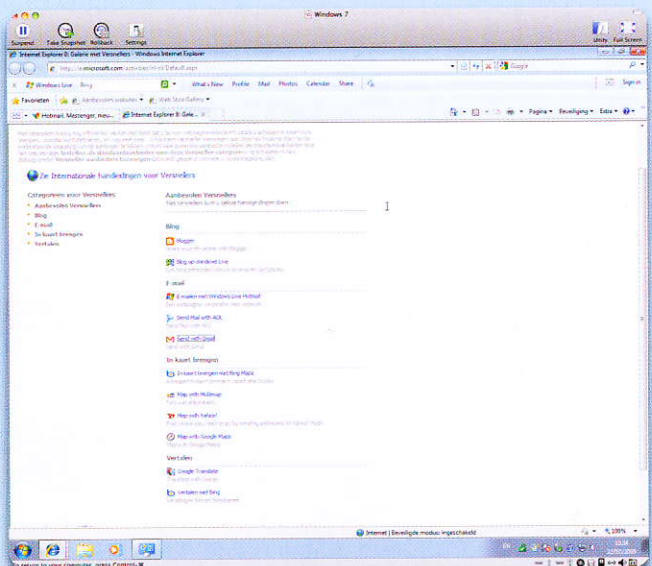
Windows 7

Suspend Take Snapshot Rollback Settings

Unity Full Screen

Internet Explorer 8: Galerie met Versnellers - Windows Internet Explorer

http://ie.microsoft.com/activities/nl-nl/Default.aspx

Google

Windows Live Bing What's New Profile Mail Photos Calendar Share Sign in

Favorieten Aanbevolen websites Web Slice Gallery

Hotmail, Messenger, meer... Internet Explorer 8: Gale...

Pagina Beveiliging Extra

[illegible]

Zie internationale handelingen voor Versnellers

Categorieen voor Versnellers
Aanbevolen Versnellers
Blog
E-mail
In kaart brengen
Vertalen

Aanbevolen Versnellers
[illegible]

Blog

Blogger
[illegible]

Blog op Windows Live
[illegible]

E-mail

E-mailen met Windows Live Hotmail
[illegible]

Send Mail with AOL
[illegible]

Send with Gmail
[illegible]

In kaart brengen

In kaart brengen met Bing Maps
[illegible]

Map with Multimap
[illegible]

Map with Yahoo!
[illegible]

Map with Google Maps
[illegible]

Vertalen

Google Translate
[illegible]

Vertalen met Bing
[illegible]

Internet | Beveiligde modus: ingeschakeld

105%